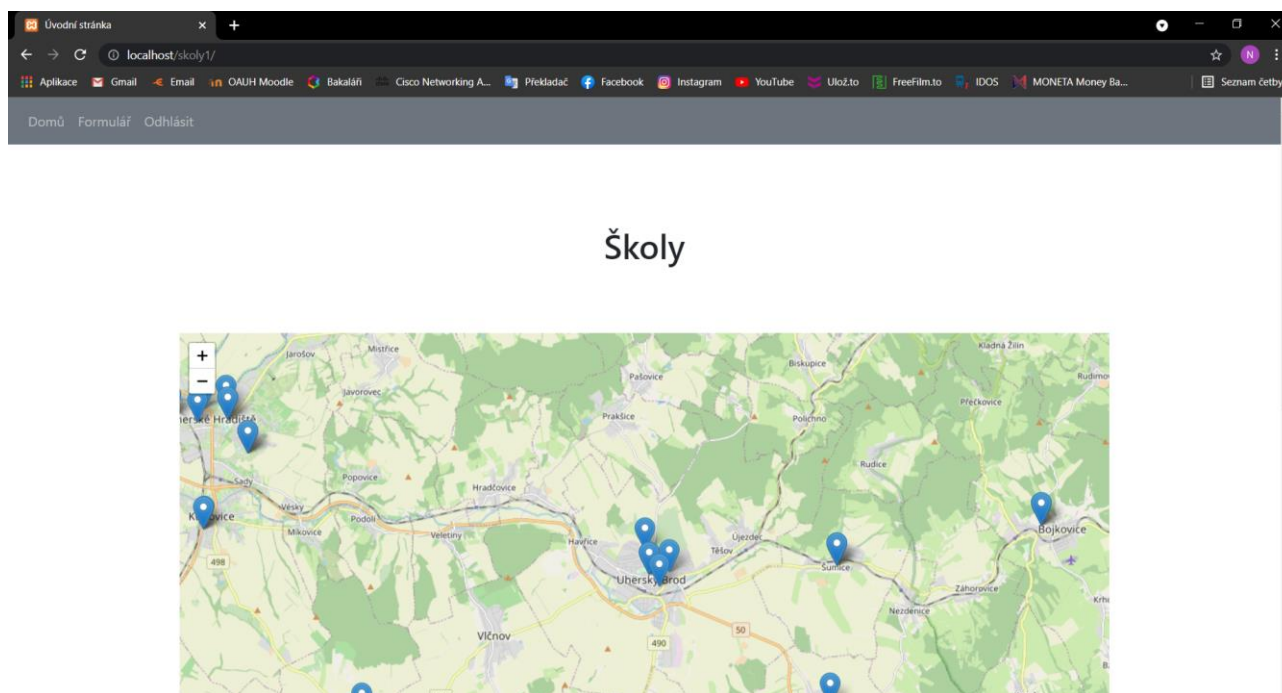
Úvodní stránka

localhost/skoly1/

Aplikace Gmail Email OAUH Moodle Bakaláři Cisco Networking A... Překladač Facebook Instagram YouTube Ulož.to FreeFilm.to IDOS MONETA Money Ba... Seznam četby

Domů Formulář Odhlásit

Školy

+
−

Jarošov Mistřice Pašovice Biskupice Kladná Žilín Rudimov Javorovec Praklice Přečkovice Polichno Uherské Hradiště Rudice Sady Popovice Hradčovice Kunovice Vésky Podolí Mikovice Veletiny Havřice Újezdec Těšov Bojkovice Šumice Uherský Brod Záhorovice Nezdenice Vlčnov 498 490 50